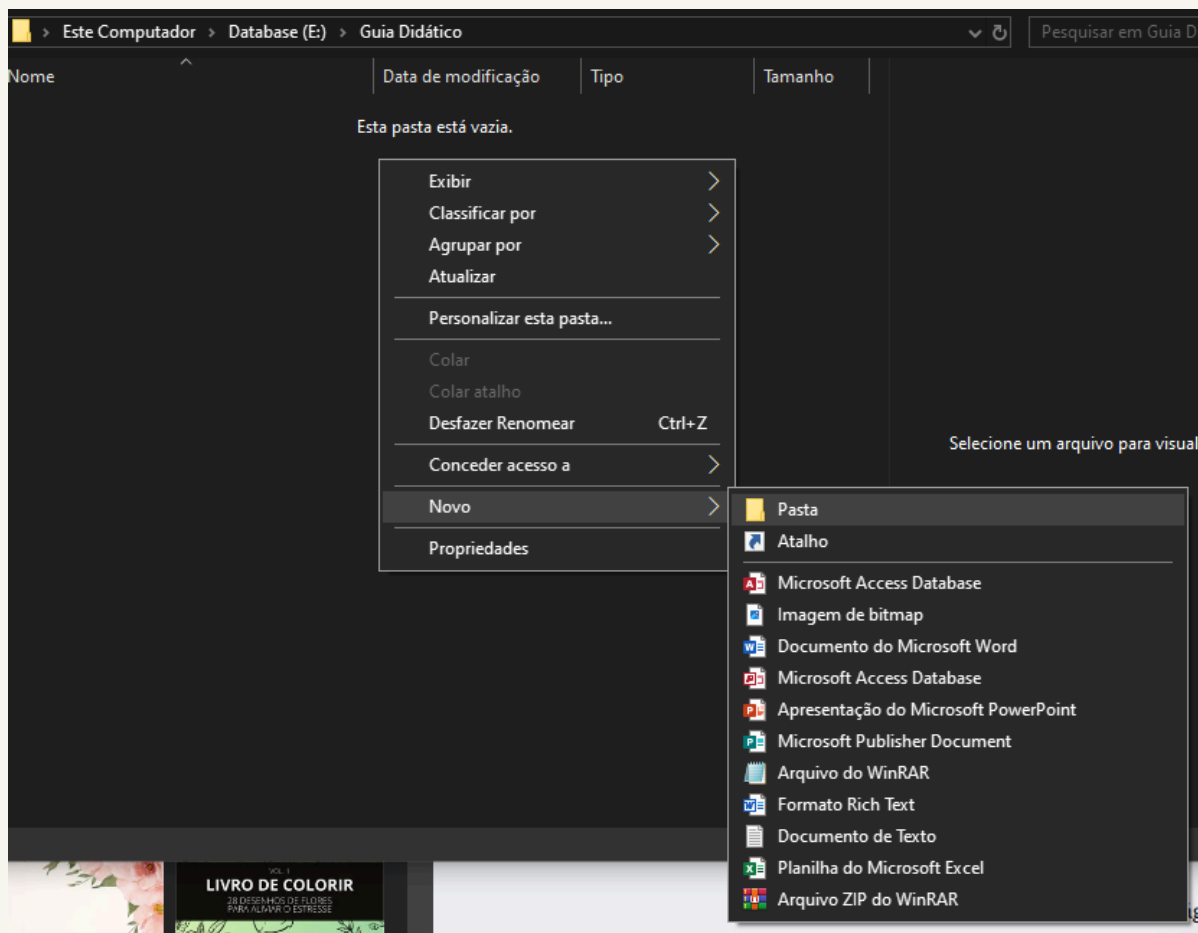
Este Computador › Database (E:) › Guia Didático

Pesquisar em Guia D

Nome | Data de modificação | Tipo | Tamanho

Esta pasta está vazia.

Exibir
Classificar por
Agrupar por
Atualizar
Personalizar esta pasta...
Colar
Colar atalho
Desfazer Renomear Ctrl+Z
Conceder acesso a
Novo
Propriedades

Pasta
Atalho
Microsoft Access Database
Imagem de bitmap
Documento do Microsoft Word
Microsoft Access Database
Apresentação do Microsoft PowerPoint
Microsoft Publisher Document
Arquivo do WinRAR
Formato Rich Text
Documento de Texto
Planilha do Microsoft Excel
Arquivo ZIP do WinRAR

Selecione um arquivo para visual

VOL. 1
LIVRO DE COLORIR
28 DESENHOS DE FLORES PARA ALIVIAR O ESTRESSE